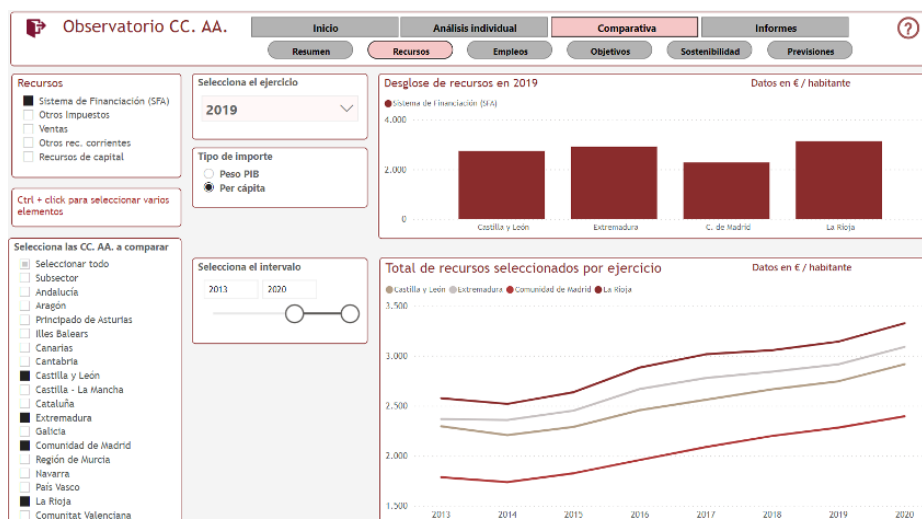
Observatorio CC. AA.

Inicio
Análisis individual
Comparativa
Informes

Resumen
Recursos
Empleos
Objetivos
Sostenibilidad
Previsiones

?

Recursos
Sistema de Financiación (SFA)
Otros impuestos
Ventas
Otros rec. corrientes
Recursos de capital

Ctrl + click para seleccionar varios elementos

Selecciona las CC. AA. a comparar
Seleccionar todo
Subsector
Andalucía
Aragón
Principado de Asturias
Illes Balears
Canarias
Cantabria
Castilla y León
Castilla - La Mancha
Cataluña
Extremadura
Galicia
Comunidad de Madrid
Región de Murcia
Navarra
País Vasco
La Rioja
Comunitat Valenciana

Selecciona el ejercicio
2019

Tipo de importe
Peso PIB
Per cápita

Selecciona el intervalo
2013
2020

Desglose de recursos en 2019
Datos en € / habitante
Sistema de Financiación (SFA)
4.000
2.000
0
Castilla y León
Extremadura
C. de Madrid
La Rioja

Total de recursos seleccionados por ejercicio
Datos en € / habitante
Castilla y León
Extremadura
Comunidad de Madrid
La Rioja
3.500
3.000
2.500
2.000
1.500
2013
2014
2015
2016
2017
2018
2019
2020